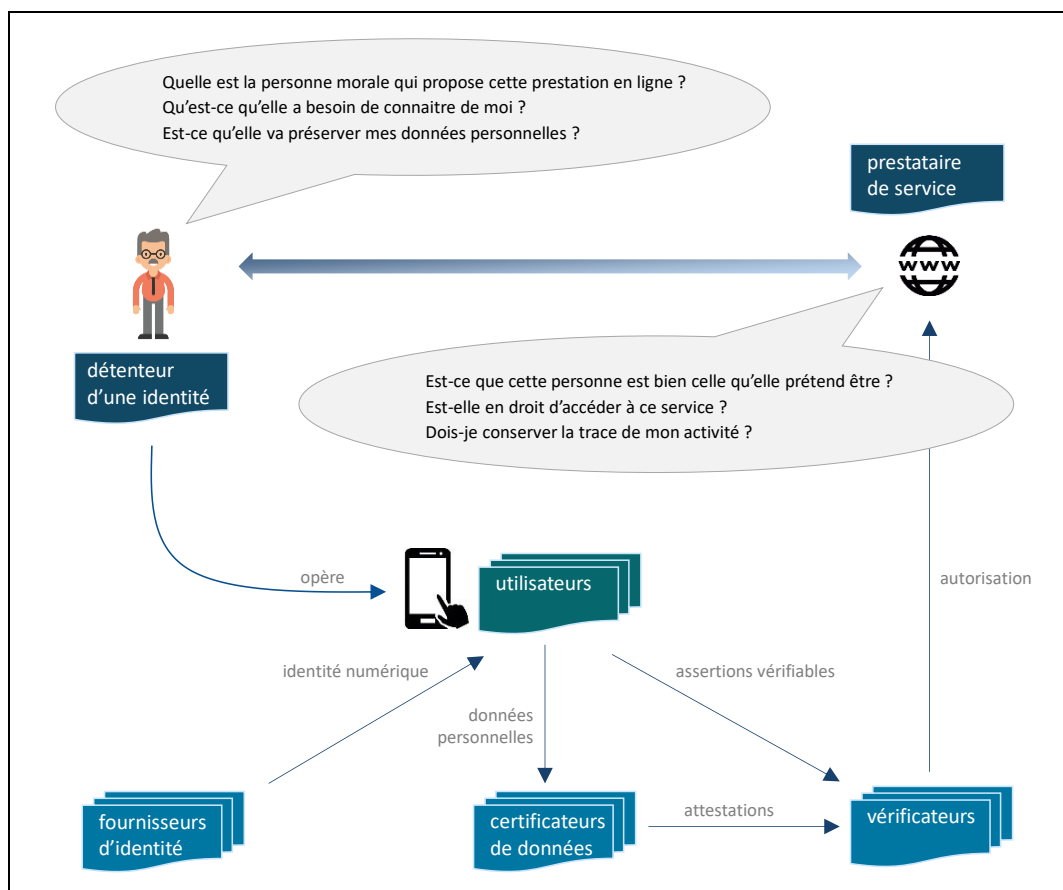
Quelle est la personne morale qui propose cette prestation en ligne ?
Qu'est-ce qu'elle a besoin de connaitre de moi ?
Est-ce qu'elle va préserver mes données personnelles ?

prestataire de service

www

détenteur d'une identité

Est-ce que cette personne est bien celle qu'elle prétend être ?
Est-elle en droit d'accéder à ce service ?
Dois-je conserver la trace de mon activité ?

opère

utilisateurs

autorisation

identité numérique

assertions vérifiables

données personnelles

fournisseurs d'identité

certificateurs de données

attestations

vérificateurs